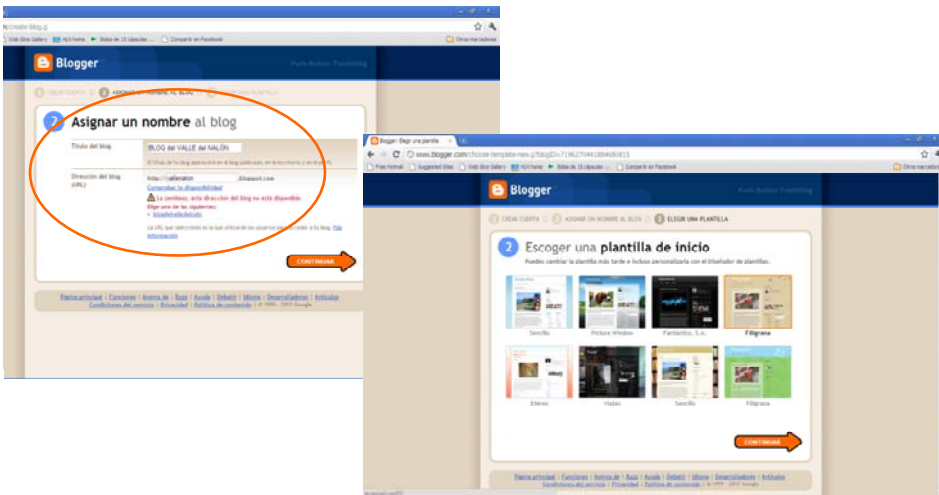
m/create-blog.g
Web Slice Gallery  Hotmail  Bolsa de 15 cápsulas ...  Compartir en Facebook  Otros marcadores

Blogger  Push-Button Publishing

CREAR CUENTA  2 ASIGNAR UN NOMBRE AL BLOG  3 ELEGIR UNA PLANTILLA

2 Asignar un nombre al blog

Título del blog  BLOG del VALLE del NALÓN
El título de tu blog aparecerá en el blog publicado, en el escritorio y en tu perfil.

Dirección del blog (URL)  http:// vallenalon .blogspot.com
Comprobar la disponibilidad
Lo sentimos, esta dirección del blog no está disponible.
Elige una de las siguientes:
blogdelvalledelnalon

La URL que selecciones es la que utilizarán los usuarios para acceder a tu blog. Más información

CONTINUAR

Página principal | Funciones | Acerca de | Buzz | Ayuda | Debatir | Idioma | Desarrolladores | Artículos
Condiciones del servicio | Privacidad | Política de contenido | © 1999 - 2010 Google

Blogger: Elegir una plantilla
www.blogger.com/choose-template.new.g?blogID=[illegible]
Free Hotmail  Suggested Sites  Web Slice Gallery  Hotmail  Bolsa de 15 cápsulas ...  Compartir en Facebook  Otros marcadores

Blogger  Push-Button Publishing

CREAR CUENTA  ASIGNAR UN NOMBRE AL BLOG  3 ELEGIR UNA PLANTILLA

2 Escoger una plantilla de inicio
Puedes cambiar la plantilla más tarde e incluso personalizarla con el Diseñador de plantillas.

Sencillo  Picture Window  Fantástico, S.A.  Filigrana
Etéreo  Viajes  Sencillo  Filigrana

CONTINUAR

Página principal | Funciones | Acerca de | Buzz | Ayuda | Debatir | Idioma | Desarrolladores | Artículos
Condiciones del servicio | Privacidad | Política de contenido | © 1999 - 2010 Google